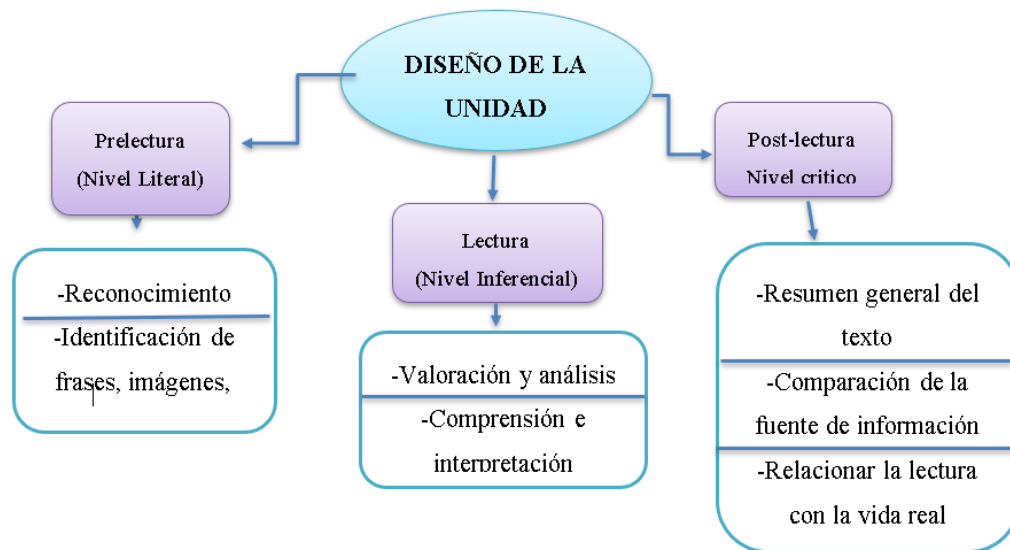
DISEÑO DE LA UNIDAD

Prelectura
(Nivel Literal)

-Reconocimiento

-Identificación de frases, imágenes,

Lectura
(Nivel Inferencial)

-Valoración y análisis

-Comprensión e interpretación

Post-lectura
Nivel critico

-Resumen general del texto

-Comparación de la fuente de información

-Relacionar la lectura con la vida real